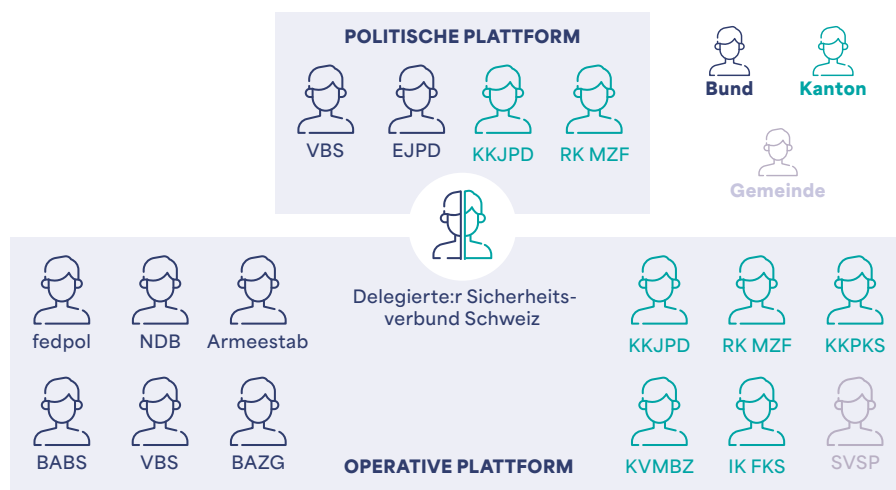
POLITISCHE PLATTFORM

VBS EJPD KKJPD RK MZF

Bund Kanton

Gemeinde

fedpol NDB Armeestab

Delegierte:r Sicherheitsverbund Schweiz

KKJPD RK MZF KKPKS

BABS VBS BAZG

OPERATIVE PLATTFORM

KVMBZ IK FKS SVSP